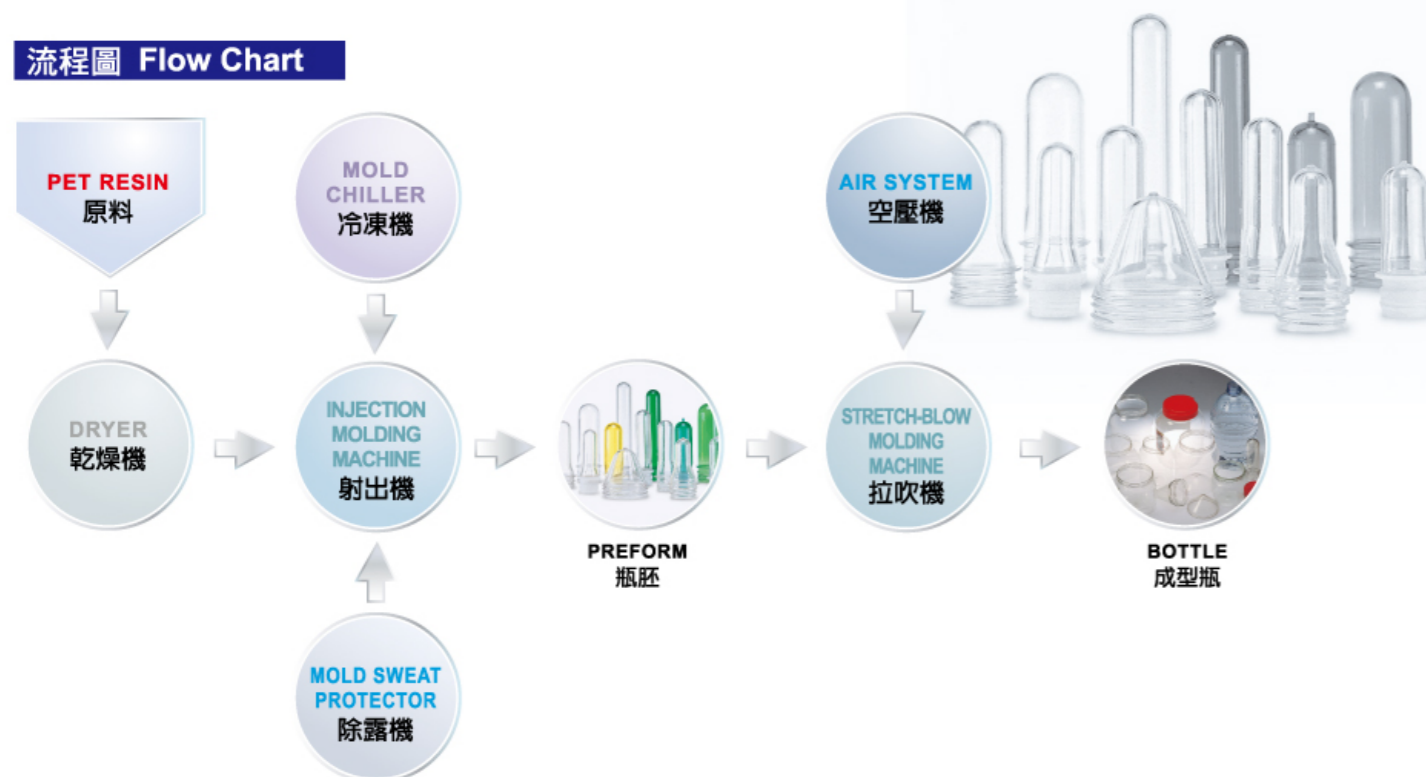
流程圖 Flow Chart

PET RESIN
原料

MOLD CHILLER
冷凍機

AIR SYSTEM
空壓機

DRYER
乾燥機

INJECTION MOLDING MACHINE
射出機

PREFORM
瓶胚

STRETCH-BLOW MOLDING MACHINE
拉吹機

BOTTLE
成型瓶

MOLD SWEAT PROTECTOR
除露機